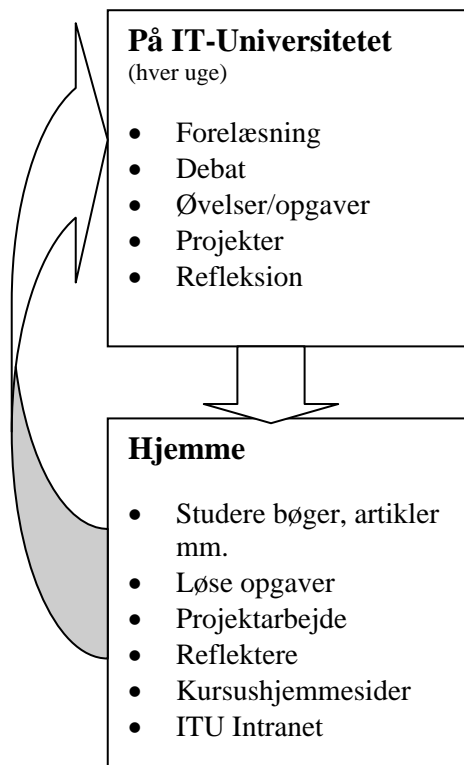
**På IT-Universitetet**
(hver uge)

- Forelæsning
- Debat
- Øvelser/opgaver
- Projekter
- Refleksion

**Hjemme**

- Studere bøger, artikler mm.
- Løse opgaver
- Projektarbejde
- Reflektere
- Kursushjemmesider
- ITU Intranet